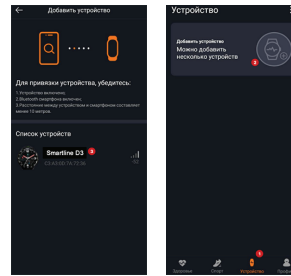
Добавить устройство

Для привязки устройства, убедитесь:

1.Устройство включено.
2.Bluetooth смартфона включен.
3.Расстояние между устройством и смартфоном составляет менее 15 метров.

Список устройств

Smartline D3 2
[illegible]

Устройство

Добавить устройство
Можно добавить несколько устройств 3

Здоровье
Спорт
Устройство 1
Профи